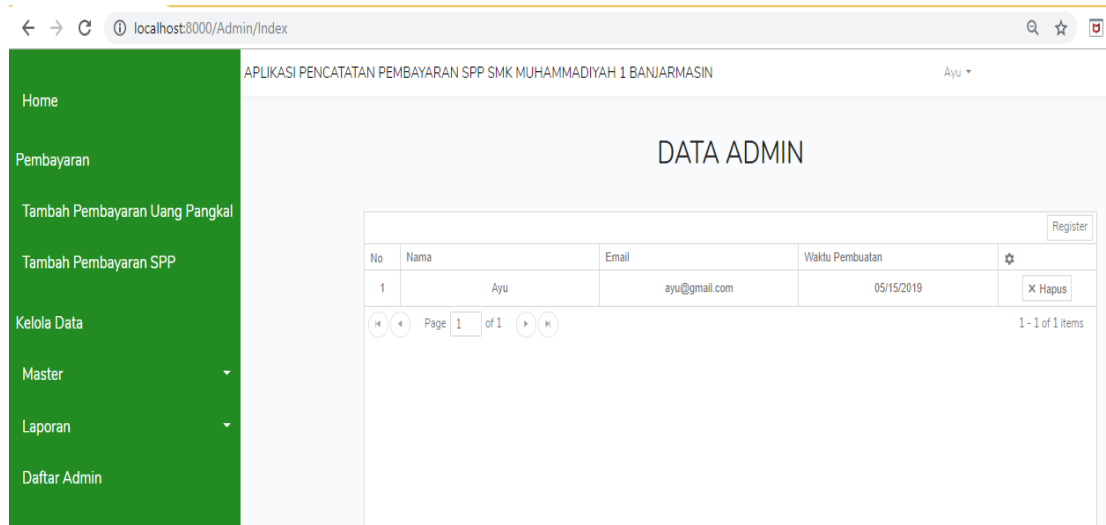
localhost:8000/Admin/Index

Home

Pembayaran

Tambah Pembayaran Uang Pangkal

Tambah Pembayaran SPP

Kelola Data

Master

Laporan

Daftar Admin

APLIKASI PENCATATAN PEMBAYARAN SPP SMK MUHAMMADIYAH 1 BANJARMASIN

Ayu

DATA ADMIN

Register

| No | Nama | Email | Waktu Pembuatan | |
|---|---|---|---|---|
| 1 | Ayu | ayu@gmail.com | 05/15/2019 | × Hapus |

Page 1 of 1

1 - 1 of 1 items